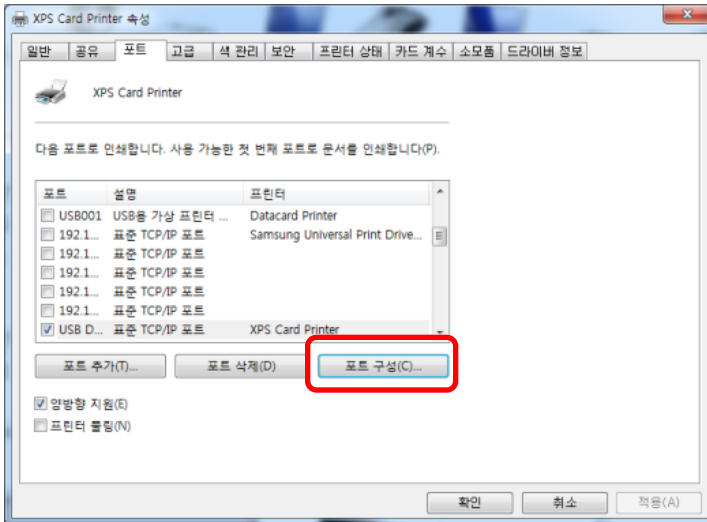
XPS Card Printer 속성

일반 | 공유 | 포트 | 고급 | 색 관리 | 보안 | 프린터 상태 | 카드 계수 | 소모품 | 드라이버 정보

XPS Card Printer

다음 포트로 인쇄합니다. 사용 가능한 첫 번째 포트로 문서를 인쇄합니다(P).

| 포트 | 설명 | 프린터 |
|---|---|---|
| USB001 | USB용 가상 프린터 ... | Datacard Printer |
| 192.1... | 표준 TCP/IP 포트 | Samsung Universal Print Drive... |
| 192.1... | 표준 TCP/IP 포트 | |
| 192.1... | 표준 TCP/IP 포트 | |
| 192.1... | 표준 TCP/IP 포트 | |
| 192.1... | 표준 TCP/IP 포트 | |
| USB D... | 표준 TCP/IP 포트 | XPS Card Printer |

포트 추가(T)... | 포트 삭제(D) | 포트 구성(C)...

양방향 지원(E)
프린터 풀링(N)

확인 | 취소 | 적용(A)